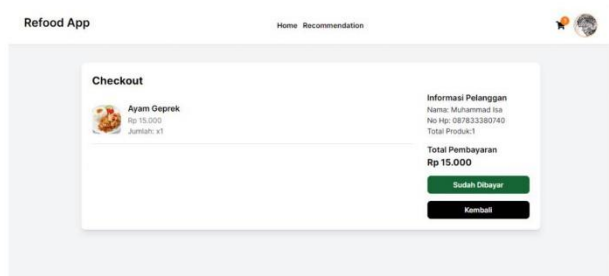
Refood App

Home Recommendation

Checkout

Ayam Geprek
Rp 15.000
Jumlah: x1

Informasi Pelanggan
Nama: Muhammad Isa
No Hp: 087833380740
Total Produk:1

Total Pembayaran
Rp 15.000

Sudah Dibayar

Kembali